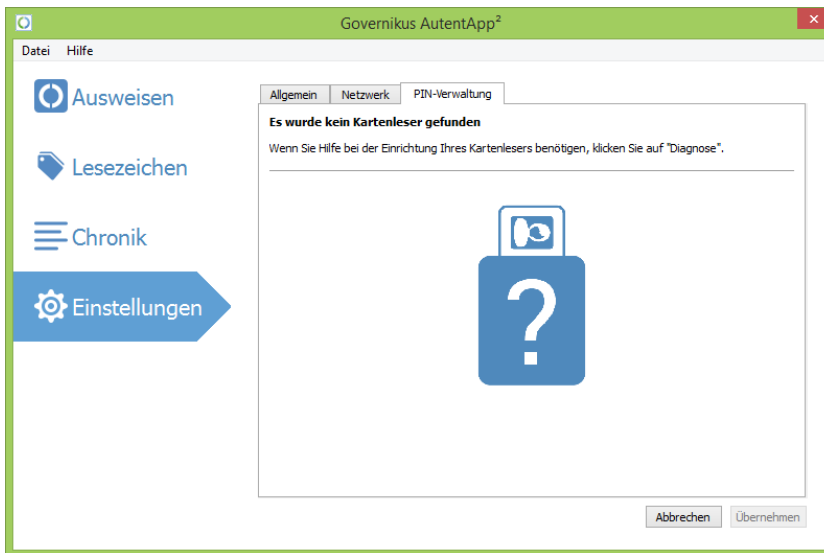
Governikus AutentApp²

Datei Hilfe

Ausweisen

Lesezeichen

Chronik

Einstellungen

Allgemein Netzwerk PIN-Verwaltung

Es wurde kein Kartenleser gefunden

Wenn Sie Hilfe bei der Einrichtung Ihres Kartenlesers benötigen, klicken Sie auf "Diagnose".

?

Abbrechen Übernehmen